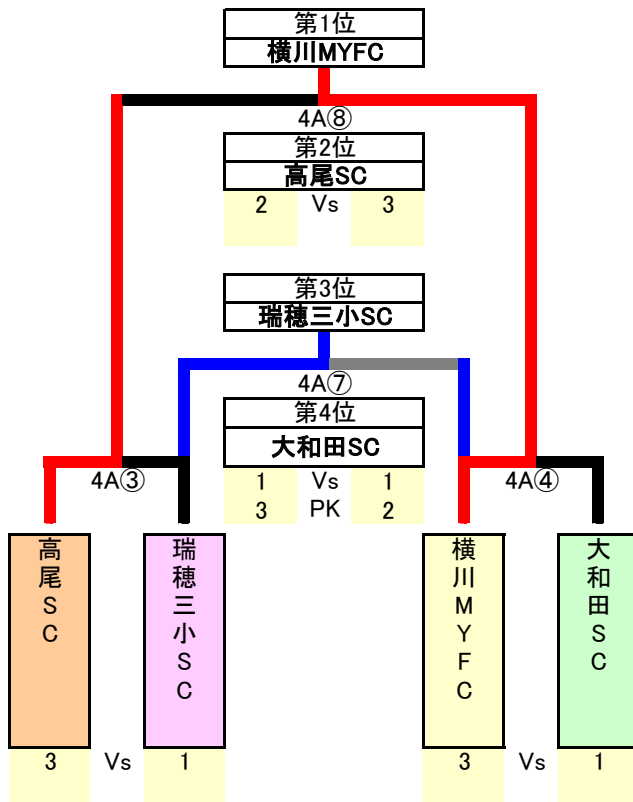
第1位
横川MYFC

4A⑧

第2位
高尾SC

| 2 | Vs | 3 |
|---|---|---|

第3位
瑞穂三小SC

4A⑦

第4位
大和田SC

| 1 | Vs | 1 |
|---|---|---|
| 3 | PK | 2 |

4A③

4A④

高尾SC

瑞穂三小SC

横川MYFC

大和田SC

3 Vs 1

3 Vs 1